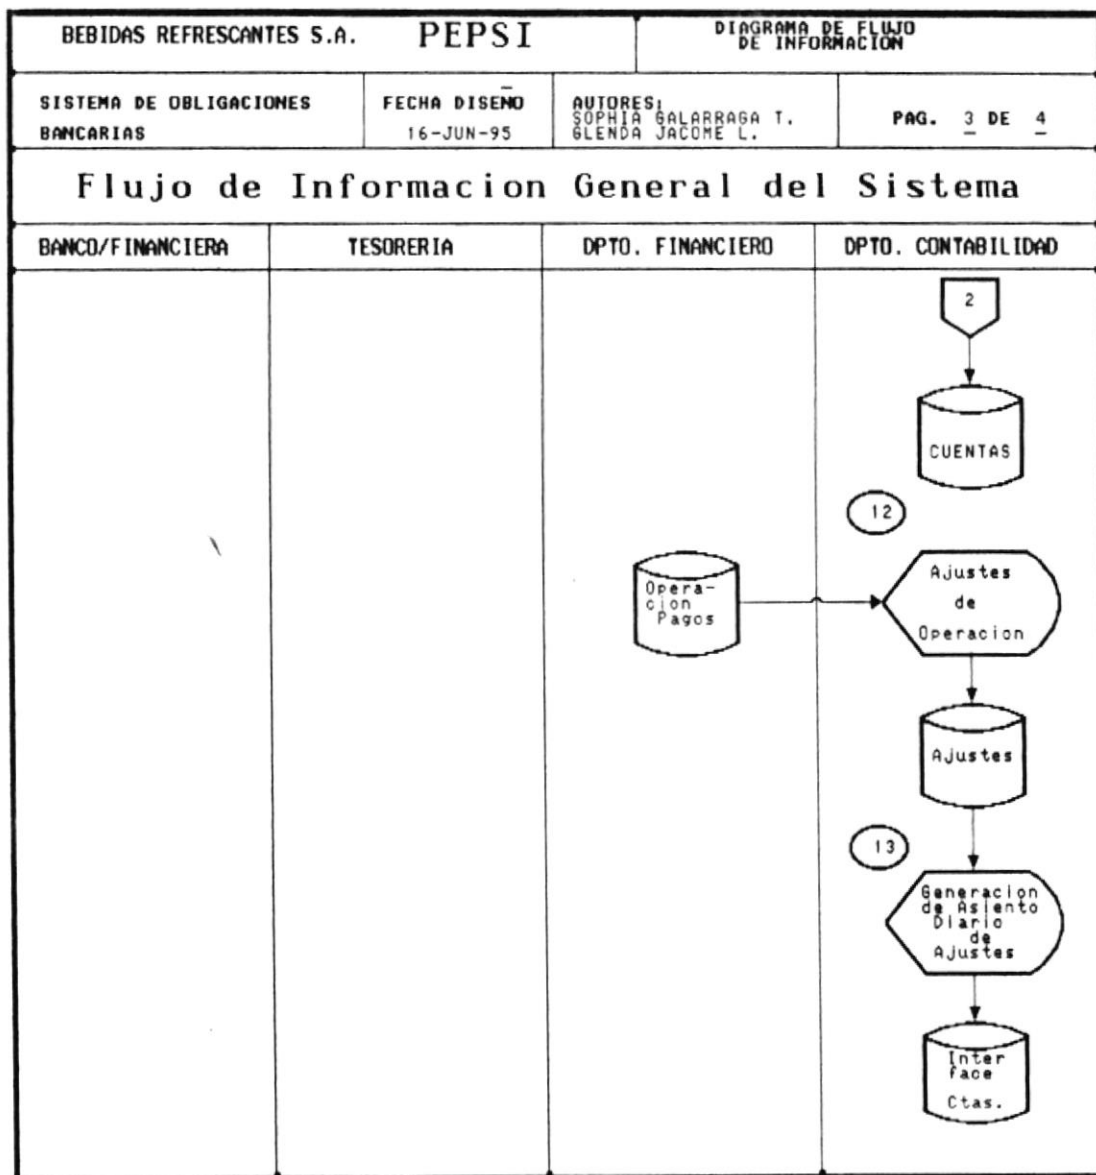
| BEBIDAS REFRESCANTES S.A. | PEPSI | DIAGRAMA DE FLUJO DE INFORMACION |
|---|---|---|

| SISTEMA DE OBLIGACIONES BANCARIAS | FECHA DISEÑO 16-JUN-95 | AUTORES: SOPHIA GALARRAGA T. GLENDA JACOME L. | PAG. 3 DE 4 |
|---|---|---|---|

Flujo de Informacion General del Sistema

| BANCO/FINANCIERA | TESORERIA | DPTO. FINANCIERO | DPTO. CONTABILIDAD |
|---|---|---|---|

2

CUENTAS

12

Opera-cion Pagos

Ajustes de Operacion

Ajustes

13

Generacion de Asiento Diario de Ajustes

Inter face Ctas.